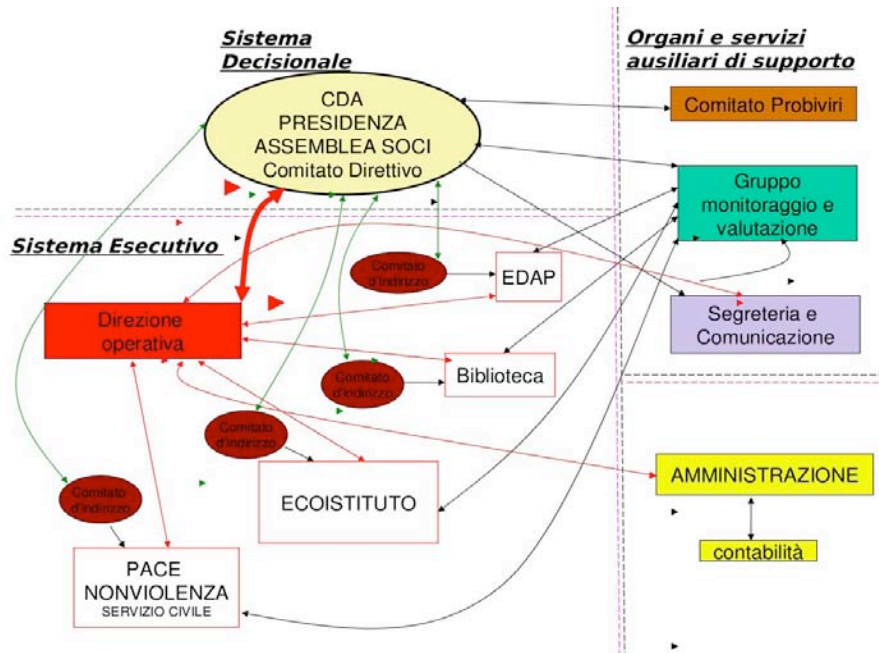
Sistema Decisionale

Organi e servizi ausiliari di supporto

CDA
PRESIDENZA
ASSEMBLEA SOCI
Comitato Direttivo

Comitato Probiviri

Gruppo monitoraggio e valutazione

Sistema Esecutivo

Comitato d'indirizzo

EDAP

Segreteria e Comunicazione

Direzione operativa

Comitato d'indirizzo

Biblioteca

Comitato d'indirizzo

AMMINISTRAZIONE

Comitato d'indirizzo

ECOISTITUTO

contabilità

PACE
NONVIOLENZA
SERVIZIO CIVILE